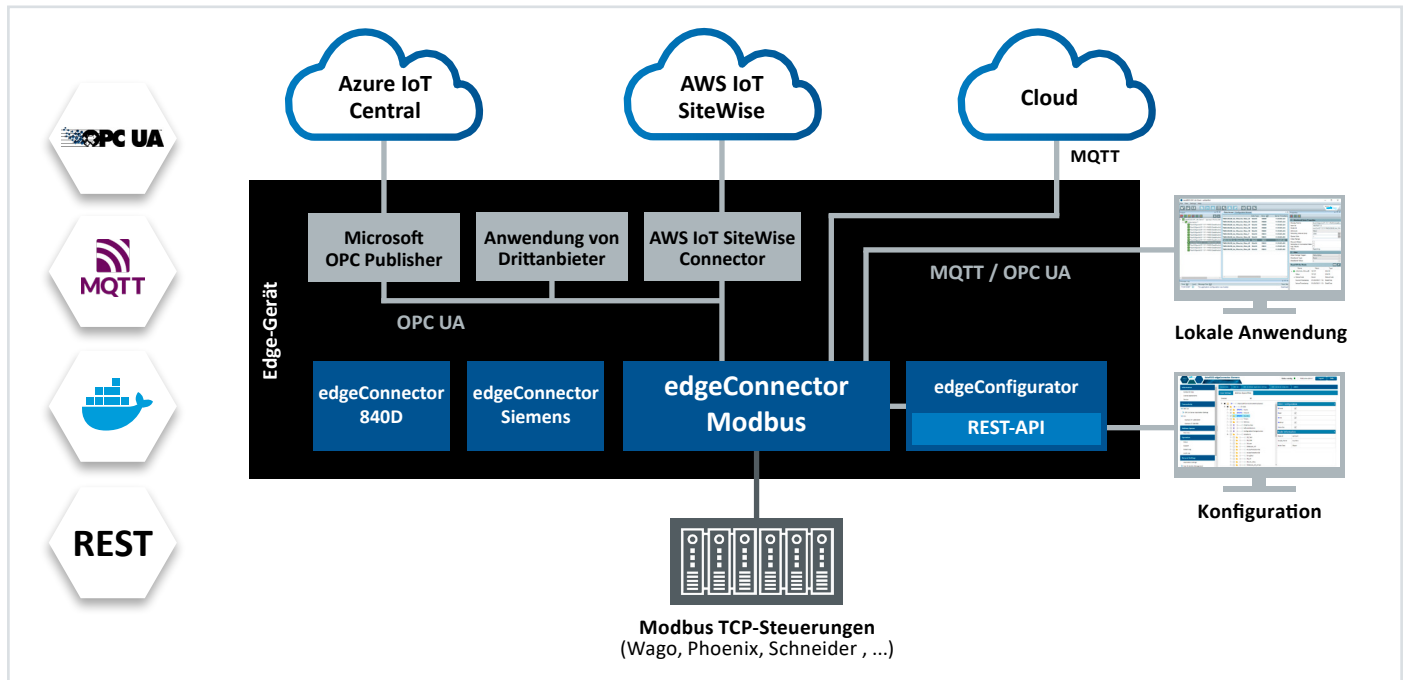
OPC UA

MQTT

REST

Azure IoT Central

AWS IoT SiteWise

Cloud

MQTT

Edge-Gerät

Microsoft OPC Publisher

Anwendung von Drittanbieter

AWS IoT SiteWise Connector

MQTT / OPC UA

OPC UA

Lokale Anwendung

edgeConnector 840D

edgeConnector Siemens

edgeConnector Modbus

edgeConfigurator

REST-API

Konfiguration

Modbus TCP-Steuerungen
(Wago, Phoenix, Schneider , ...)